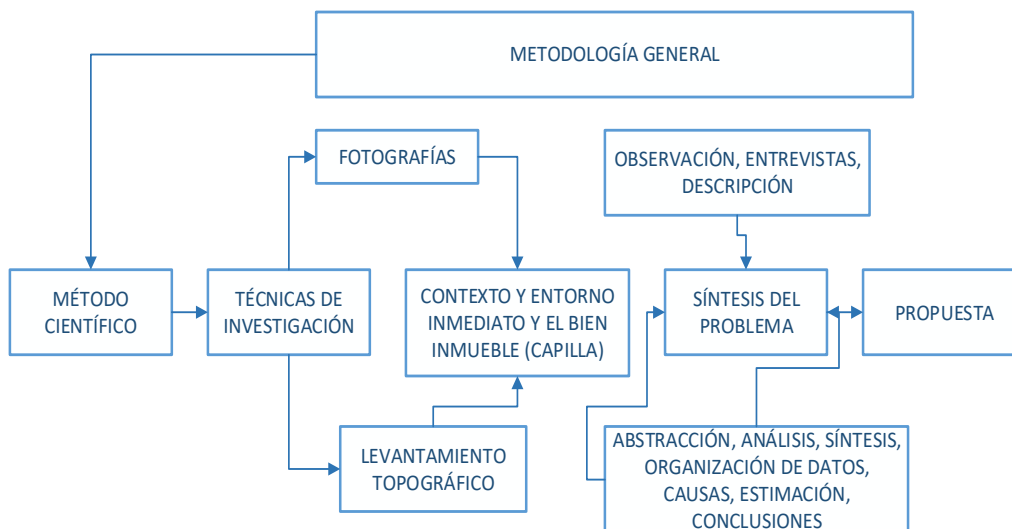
METODOLOGÍA GENERAL

FOTOGRAFÍAS

OBSERVACIÓN, ENTREVISTAS, DESCRIPCIÓN

MÉTODO CIENTÍFICO

TÉCNICAS DE INVESTIGACIÓN

CONTEXTO Y ENTORNO INMEDIATO Y EL BIEN INMUEBLE (CAPILLA)

SÍNTESIS DEL PROBLEMA

PROPUESTA

LEVANTAMIENTO TOPOGRÁFICO

ABSTRACCIÓN, ANÁLISIS, SÍNTESIS, ORGANIZACIÓN DE DATOS, CAUSAS, ESTIMACIÓN, CONCLUSIONES